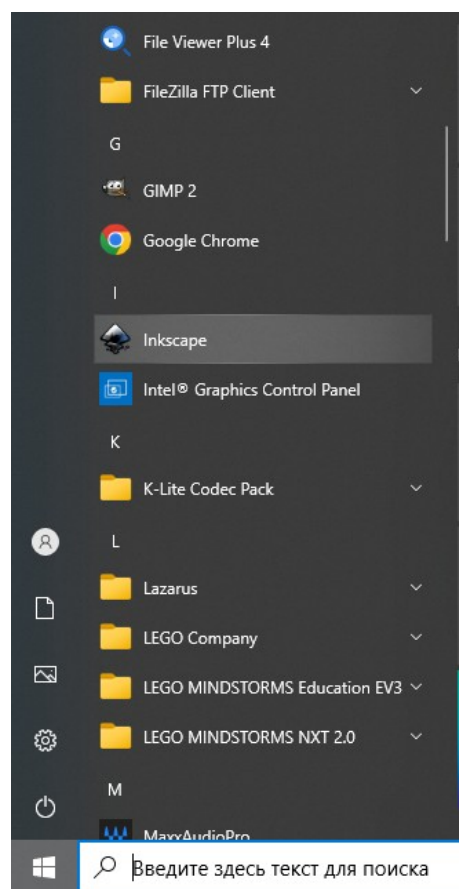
File Viewer Plus 4
FileZilla FTP Client
G
GIMP 2
Google Chrome
I
Inkscape
Intel® Graphics Control Panel
K
K-Lite Codec Pack
L
Lazarus
LEGO Company
LEGO MINDSTORMS Education EV3
LEGO MINDSTORMS NXT 2.0
M
MaxxAudioPro
Введите здесь текст для поиска